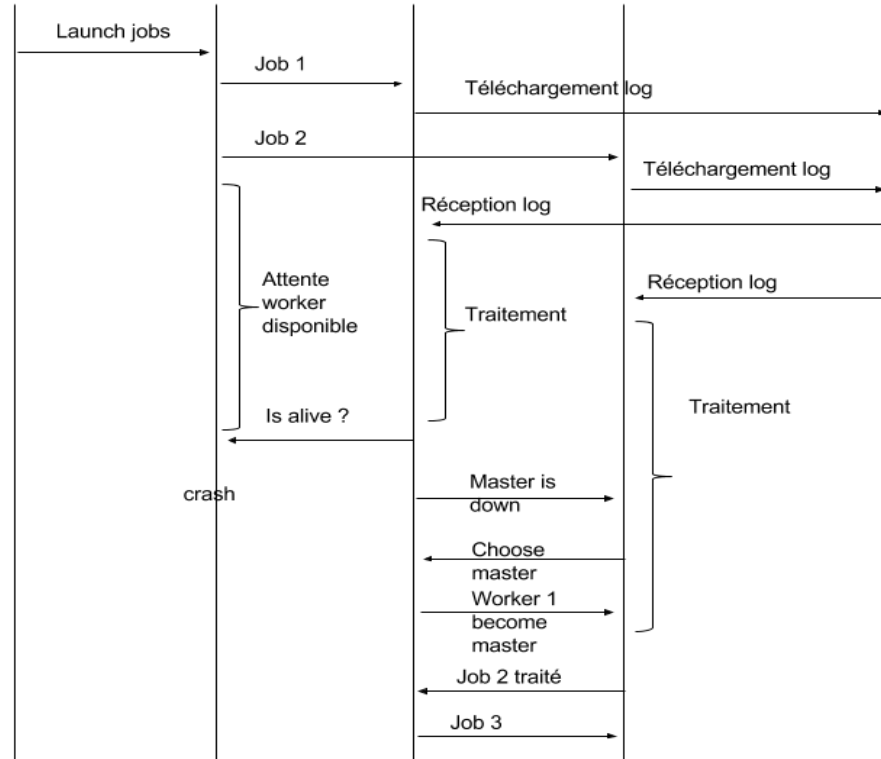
Launch jobs

Job 1

Téléchargement log

Job 2

Téléchargement log

Réception log

Attente worker disponible

Traitement

Réception log

Traitement

Is alive ?

crash

Master is down

Choose master

Worker 1 become master

Job 2 traité

Job 3